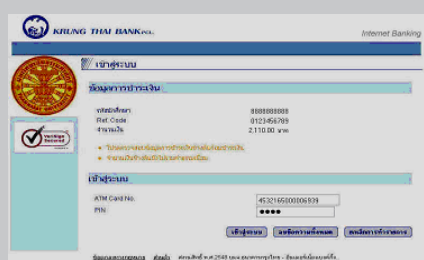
KRUNG THAI BANK PCL.

Internet Banking

เข้าสู่ระบบ

ข้อมูลการชำระเงิน

รหัสนักศึกษา 8888888889
Ref. Code 0123456789
จำนวนเงิน 2,110.00 บาท

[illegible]
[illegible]

VeriSign Secured

เข้าสู่ระบบ

ATM Card No. 4532165000006939
PIN ●●●●

เข้าสู่ระบบ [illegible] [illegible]

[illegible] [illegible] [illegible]